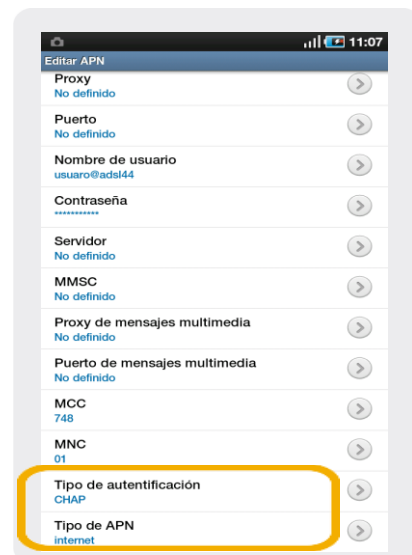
11:07
Editar APN
Proxy
No definido
Puerto
No definido
Nombre de usuario
usuaro@adsl44
Contraseña
***********
Servidor
No definido
MMSC
No definido
Proxy de mensajes multimedia
No definido
Puerto de mensajes multimedia
No definido
MCC
748
MNC
01
Tipo de autentificación
CHAP
Tipo de APN
internet